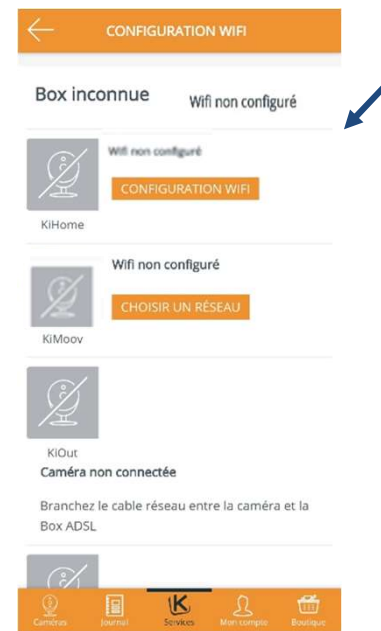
CONFIGURATION WIFI

Box inconnue Wifi non configuré

Wifi non configuré
CONFIGURATION WIFI
KiHome

Wifi non configuré
CHOISIR UN RÉSEAU
KiMoov

KiOut
Caméra non connectée

Branchez le cable réseau entre la caméra et la Box ADSL

Caméras Journal Services Mon compte Boutique